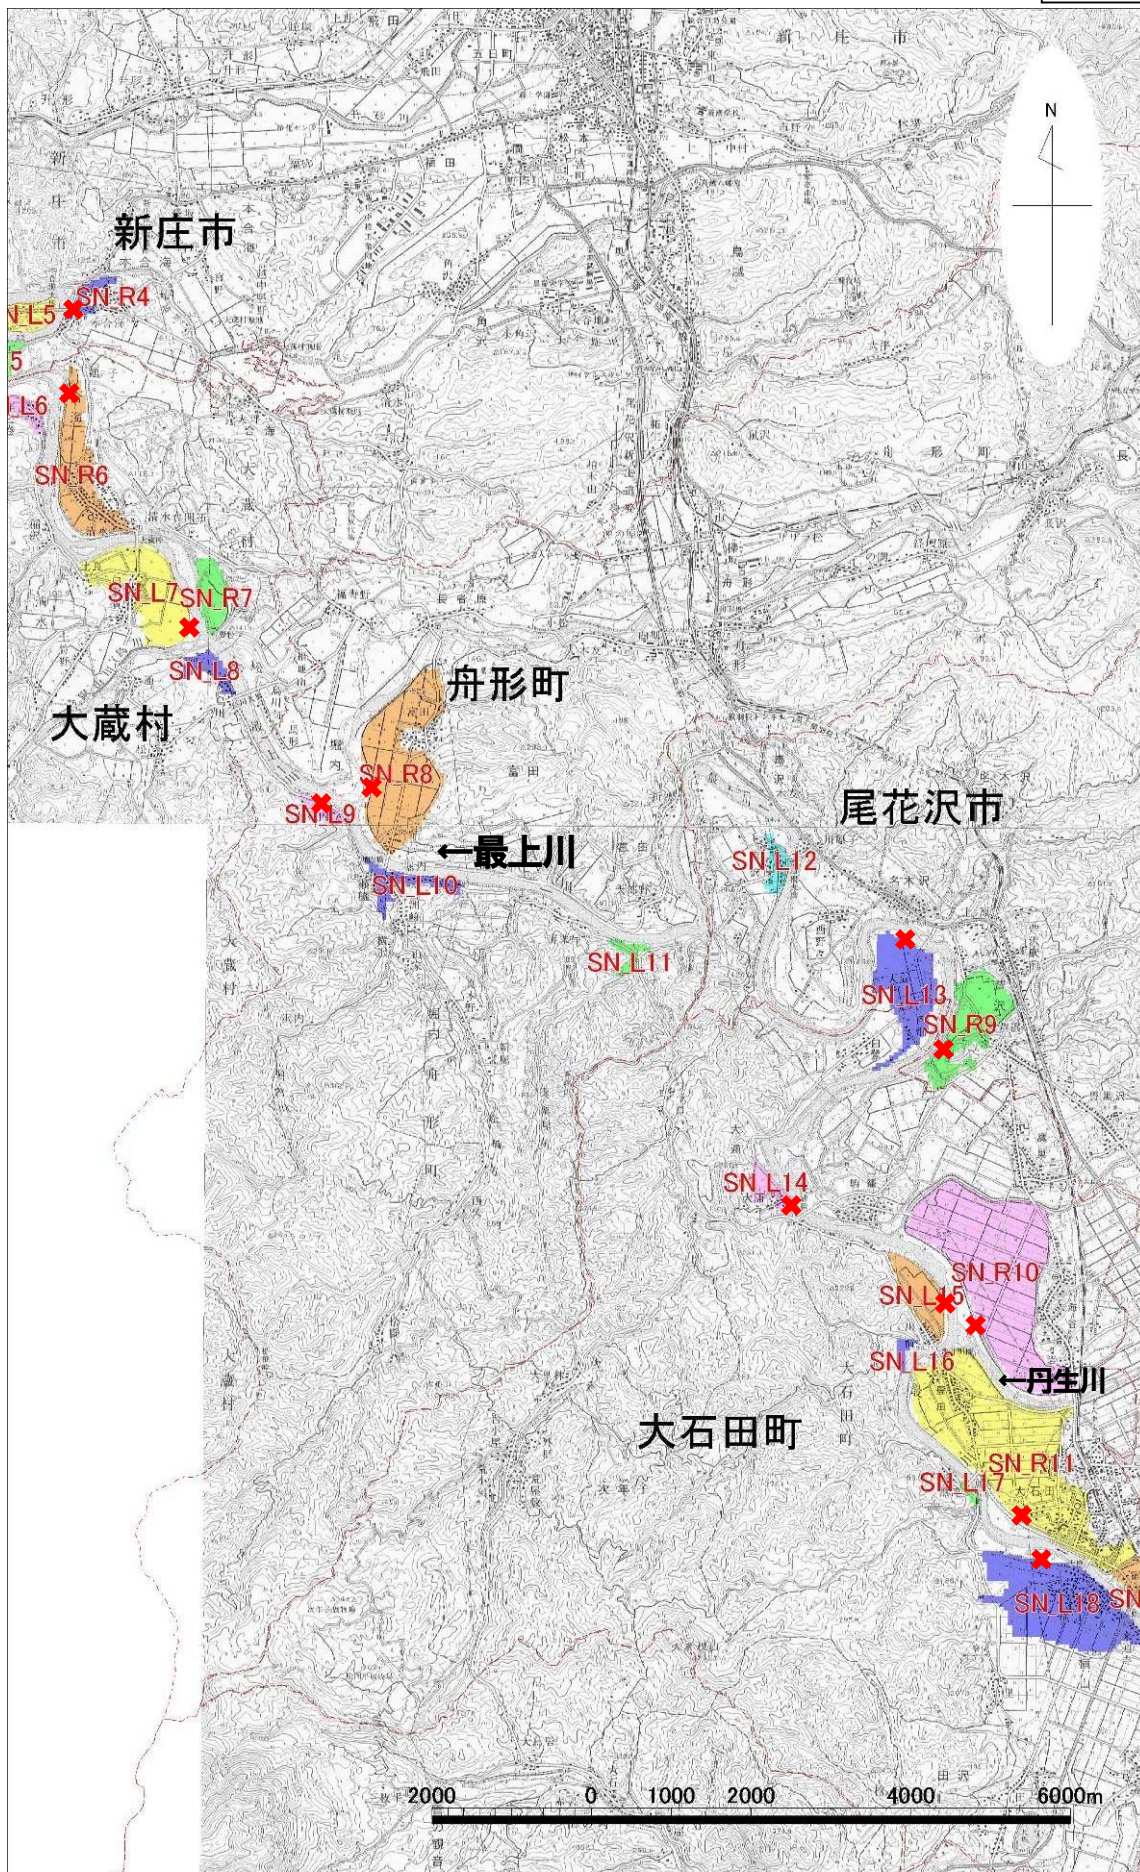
N

新庄市

N L5

SN R4

5

L6

SN R6

SN L7

SN R7

SN L8

大蔵村

舟形町

SN R8

SN L9

←最上川

SN L10

尾花沢市

SN L12

SN L11

SN L13

SN R9

SN L14

SN R10

SN L15

SN L16

←丹生川

大石田町

SN R11

SN L17

SN L18

SN

2000 0 1000 2000 4000 6000m